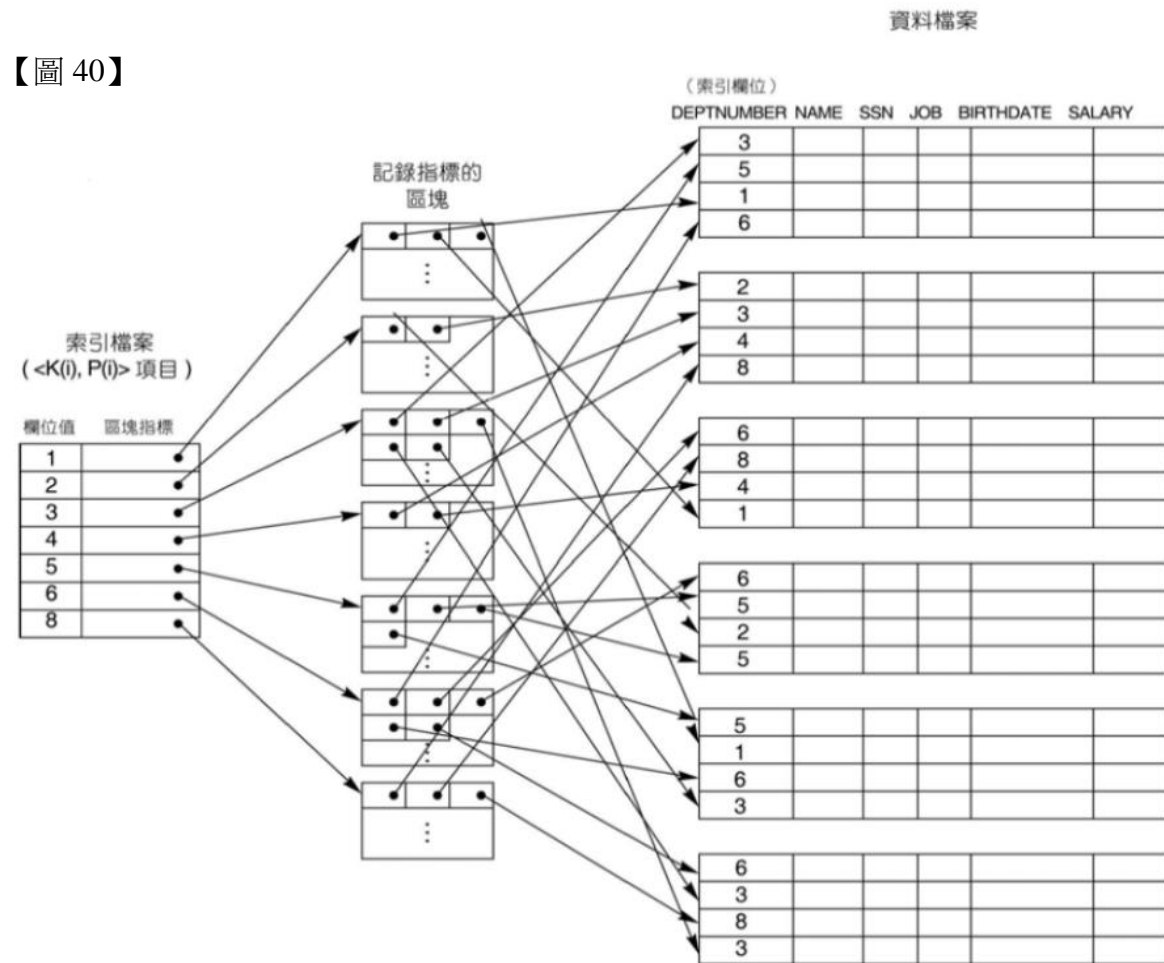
【圖 40】

資料檔案

(索引欄位)

| DEPTNUMBER | NAME | SSN | JOB | BIRTHDATE | SALARY |
|---|---|---|---|---|---|
| 3 | | | | | |
| 5 | | | | | |
| 1 | | | | | |
| 6 | | | | | |
| 2 | | | | | |
| 3 | | | | | |
| 4 | | | | | |
| 8 | | | | | |
| 6 | | | | | |
| 8 | | | | | |
| 4 | | | | | |
| 1 | | | | | |
| 6 | | | | | |
| 5 | | | | | |
| 2 | | | | | |
| 5 | | | | | |
| 5 | | | | | |
| 1 | | | | | |
| 6 | | | | | |
| 3 | | | | | |
| 6 | | | | | |
| 3 | | | | | |
| 8 | | | | | |
| 3 | | | | | |

記錄指標的區塊

索引檔案
( <K(i), P(i)> 項目 )

| 欄位值 | 區塊指標 |
|---|---|
| 1 | |
| 2 | |
| 3 | |
| 4 | |
| 5 | |
| 6 | |
| 8 | |